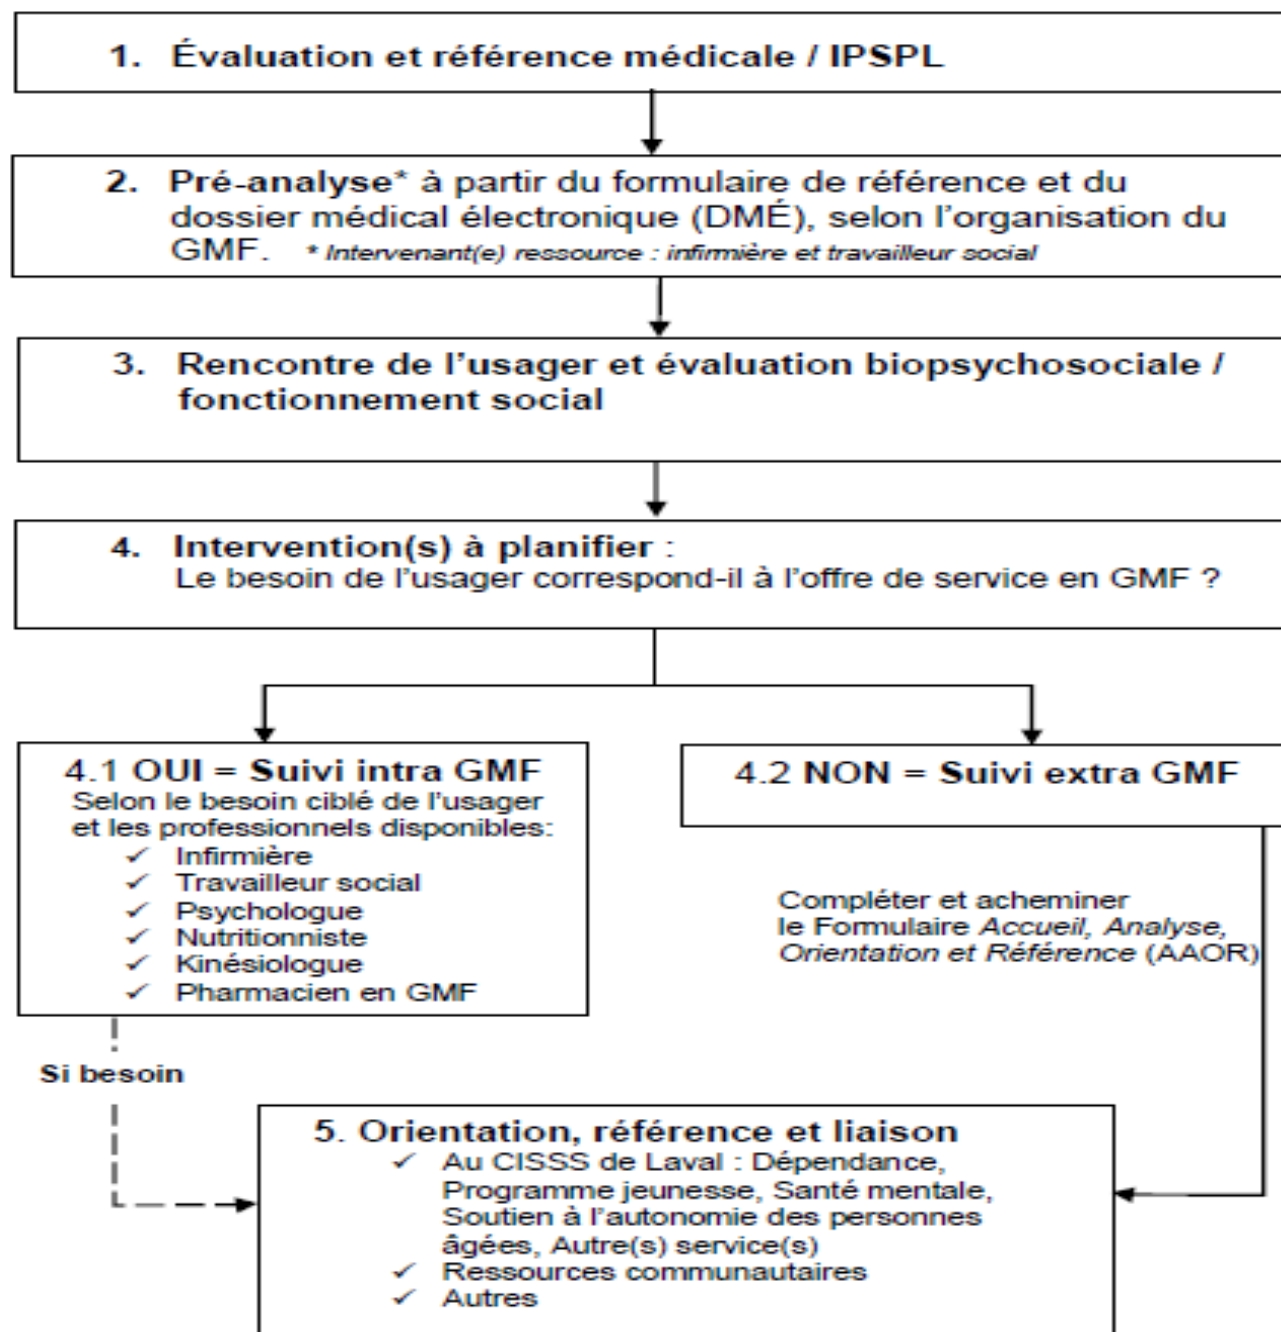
1. Évaluation et référence médicale / IPSPL

2. Pré-analyse* à partir du formulaire de référence et du dossier médical électronique (DMÉ), selon l'organisation du GMF. * Intervenant(e) ressource : infirmière et travailleur social

3. Rencontre de l'usager et évaluation biopsychosociale / fonctionnement social

4. Intervention(s) à planifier : Le besoin de l'usager correspond-il à l'offre de service en GMF ?

4.1 OUI = Suivi intra GMF
Selon le besoin ciblé de l'usager et les professionnels disponibles:
✓ Infirmière
✓ Travailleur social
✓ Psychologue
✓ Nutritionniste
✓ Kinésiologue
✓ Pharmacien en GMF

4.2 NON = Suivi extra GMF

Compléter et acheminer le Formulaire Accueil, Analyse, Orientation et Référence (AAOR)

Si besoin

5. Orientation, référence et liaison
✓ Au CISSS de Laval : Dépendance, Programme jeunesse, Santé mentale, Soutien à l'autonomie des personnes âgées, Autre(s) service(s)
✓ Ressources communautaires
✓ Autres